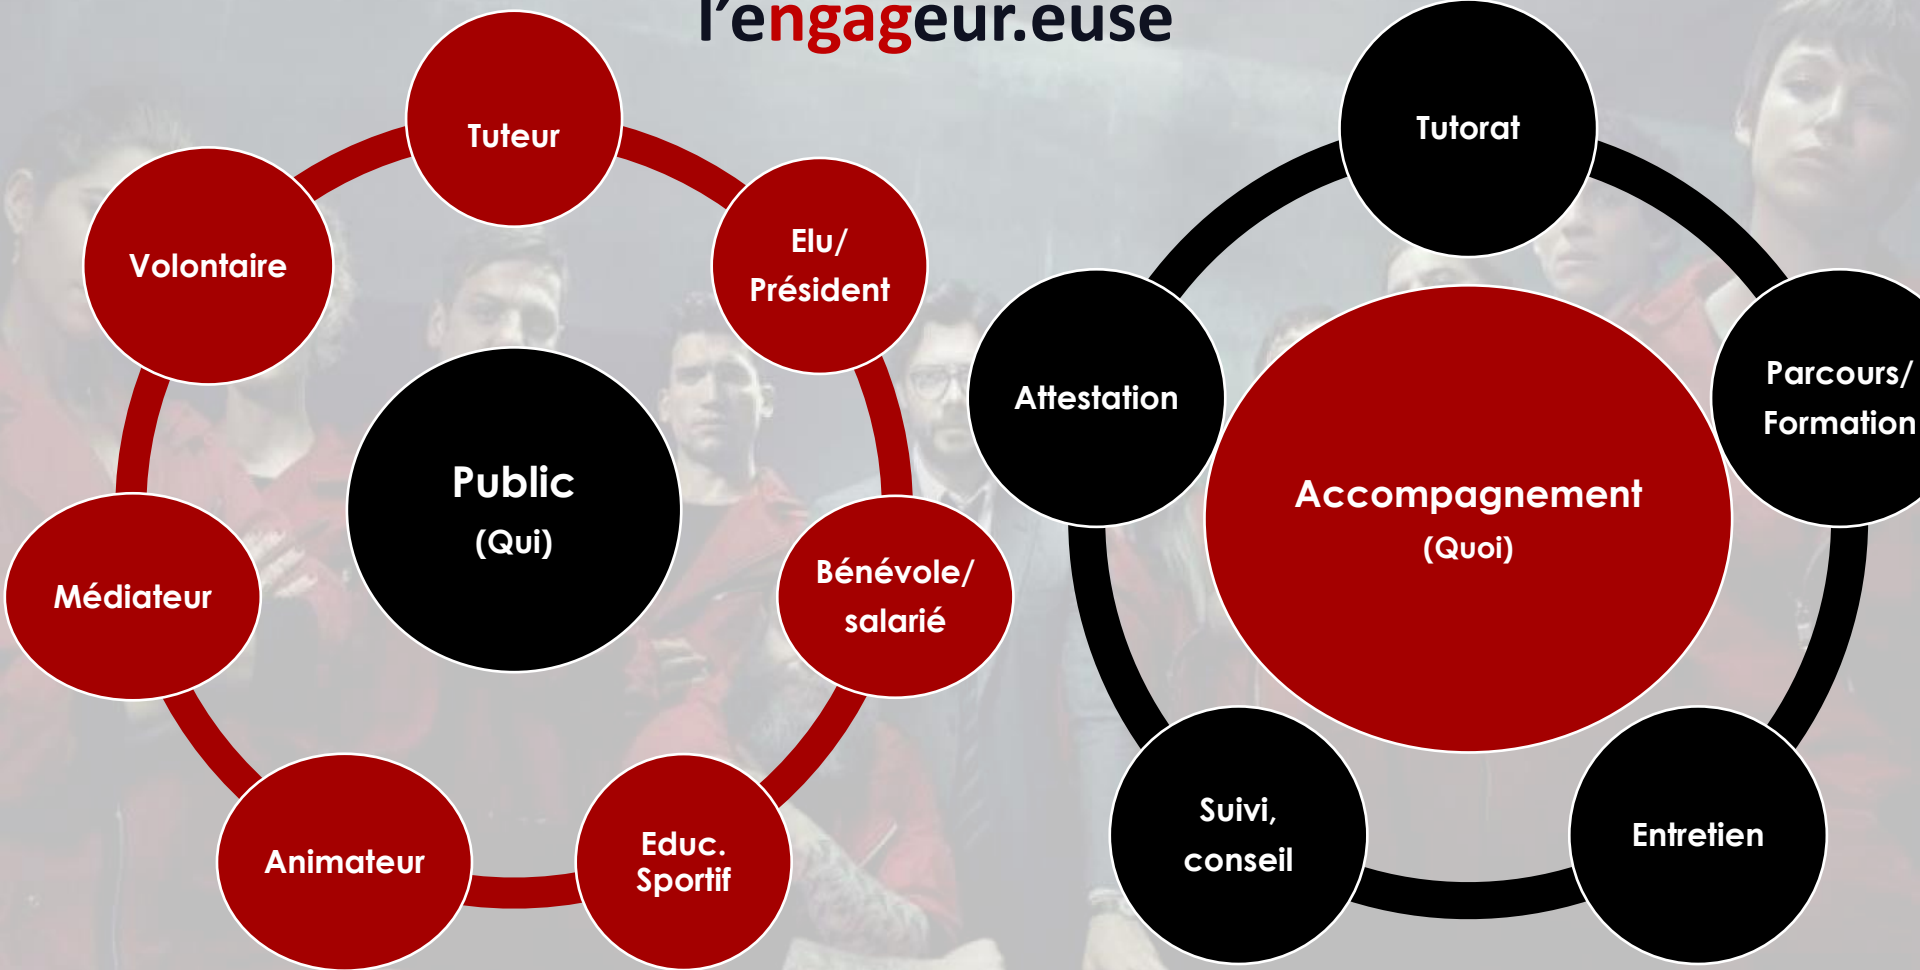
l'engageur.euse

Tuteur

Volontaire

Elu/ Président

Public (Qui)

Médiateur

Bénévole/ salarié

Animateur

Educ. Sportif

Tutorat

Attestation

Parcours/ Formation

Accompagnement (Quoi)

Suivi, conseil

Entretien